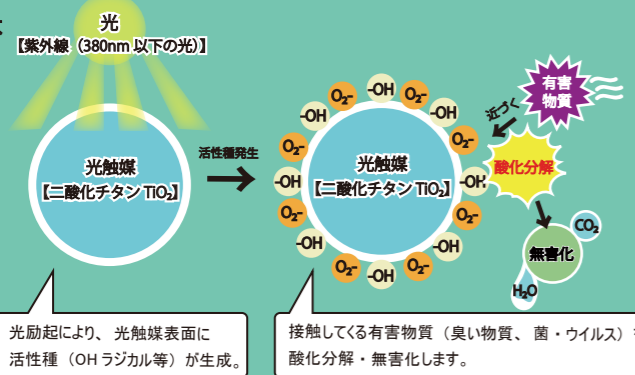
光
【紫外線（380nm 以下の光）】

光触媒
【二酸化チタン $TiO_2$】

活性種発生

光触媒
【二酸化チタン $TiO_2$】

$O_2^-$ -OH $O_2^-$ -OH $O_2^-$ $O_2^-$ -OH $O_2^-$ -OH -OH $O_2^-$ $O_2^-$ -OH -OH $O_2^-$ -OH $O_2^-$

有害物質

近づく

酸化分解

$CO_2$

無害化

$H_2O$

光励起により、光触媒表面に活性種（OH ラジカル等）が生成。

接触してくる有害物質（臭い物質、菌・ウイルス）を酸化分解・無害化します。